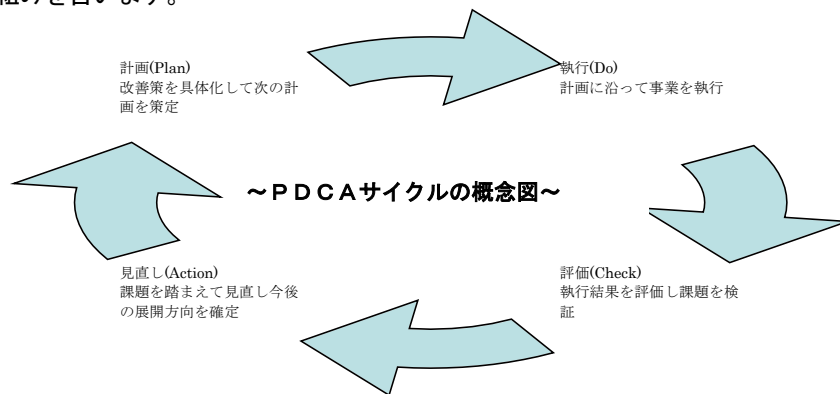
組みを言います。

計画(Plan)
改善策を具体化して次の計画を策定

執行(Do)
計画に沿って事業を執行

～ＰＤＣＡサイクルの概念図～

見直し(Action)
課題を踏まえて見直し今後の展開方向を確定

評価(Check)
執行結果を評価し課題を検証